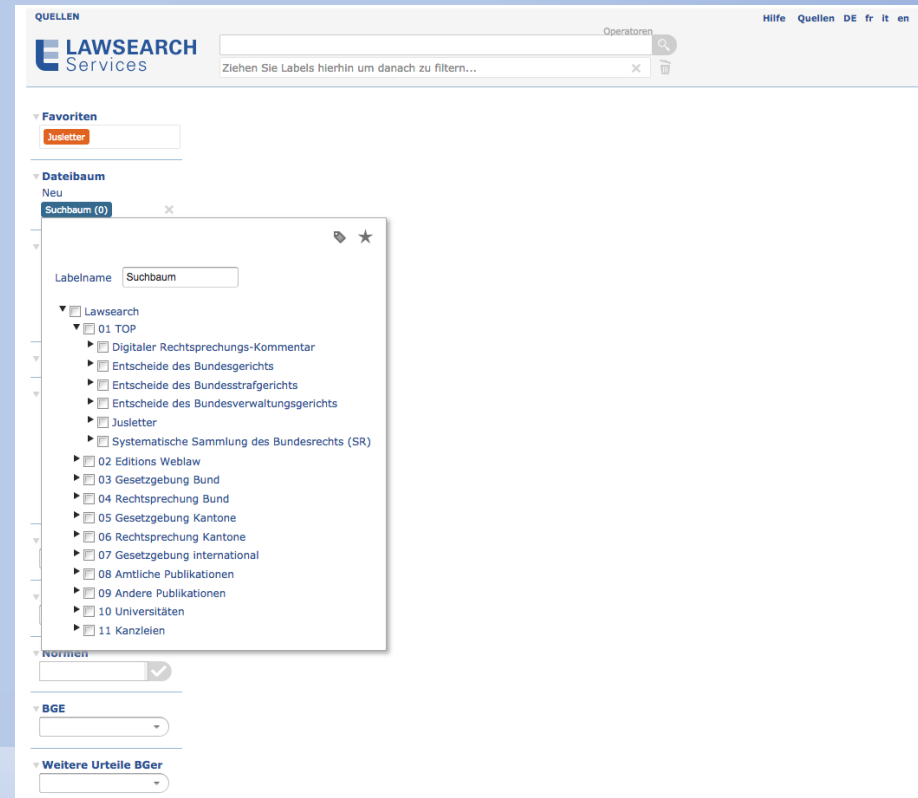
QUELLEN

Hilfe Quellen DE fr it en

LAWSEARCH Services

Operatoren

Ziehen Sie Labels hierhin um danach zu filtern...

Favoriten

Jusletter

Dateibaum

Neu

Suchbaum (0)

Labelname Suchbaum

Lawsearch

01 TOP

Digitaler Rechtsprechungs-Kommentar

Entscheide des Bundesgerichts

Entscheide des Bundesstrafgerichts

Entscheide des Bundesverwaltungsgerichts

Jusletter

Systematische Sammlung des Bundesrechts (SR)

02 Editions Weblaw

03 Gesetzgebung Bund

04 Rechtsprechung Bund

05 Gesetzgebung Kantone

06 Rechtsprechung Kantone

07 Gesetzgebung international

08 Amtliche Publikationen

09 Andere Publikationen

10 Universitäten

11 Kanzleien

Normen

BGE

Weitere Urteile BGer